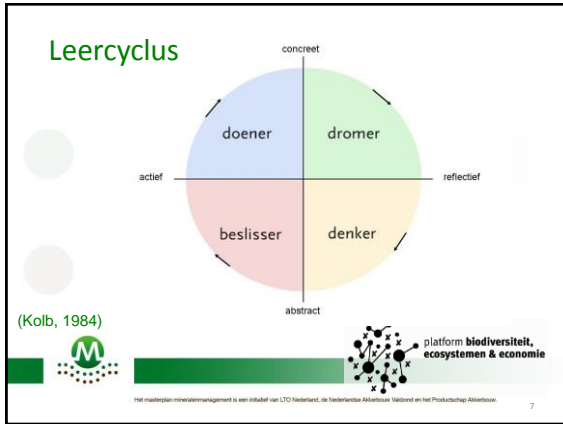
Leercyclus

concreet

doener

dromer

actief

reflectief

beslisser

denker

abstract

(Kolb, 1984)

platform biodiversiteit, ecosystemen & economie

Het masterplan mineralenmanagement is een initiatief van LTO Nederland, de Nederlandse Akkerbouw Vakbond en het Productschap Akkerbouw.

7